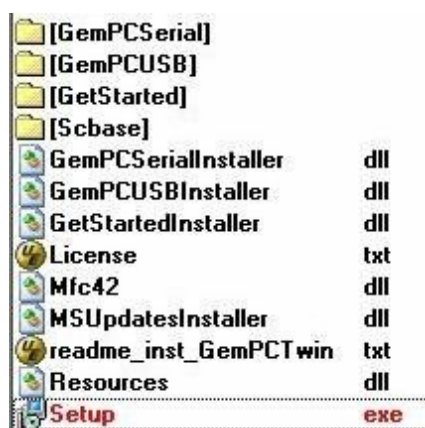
| | |
|---|---|
| [GemPCSerial] | |
| [GemPCUSB] | |
| [GetStarted] | |
| [Scbase] | |
| GemPCSerialInstaller | dll |
| GemPCUSBInstaller | dll |
| GetStartedInstaller | dll |
| License | txt |
| Mfc42 | dll |
| MSUpdatesInstaller | dll |
| readme_inst_GemPCTwin | txt |
| Resources | dll |
| Setup | exe |